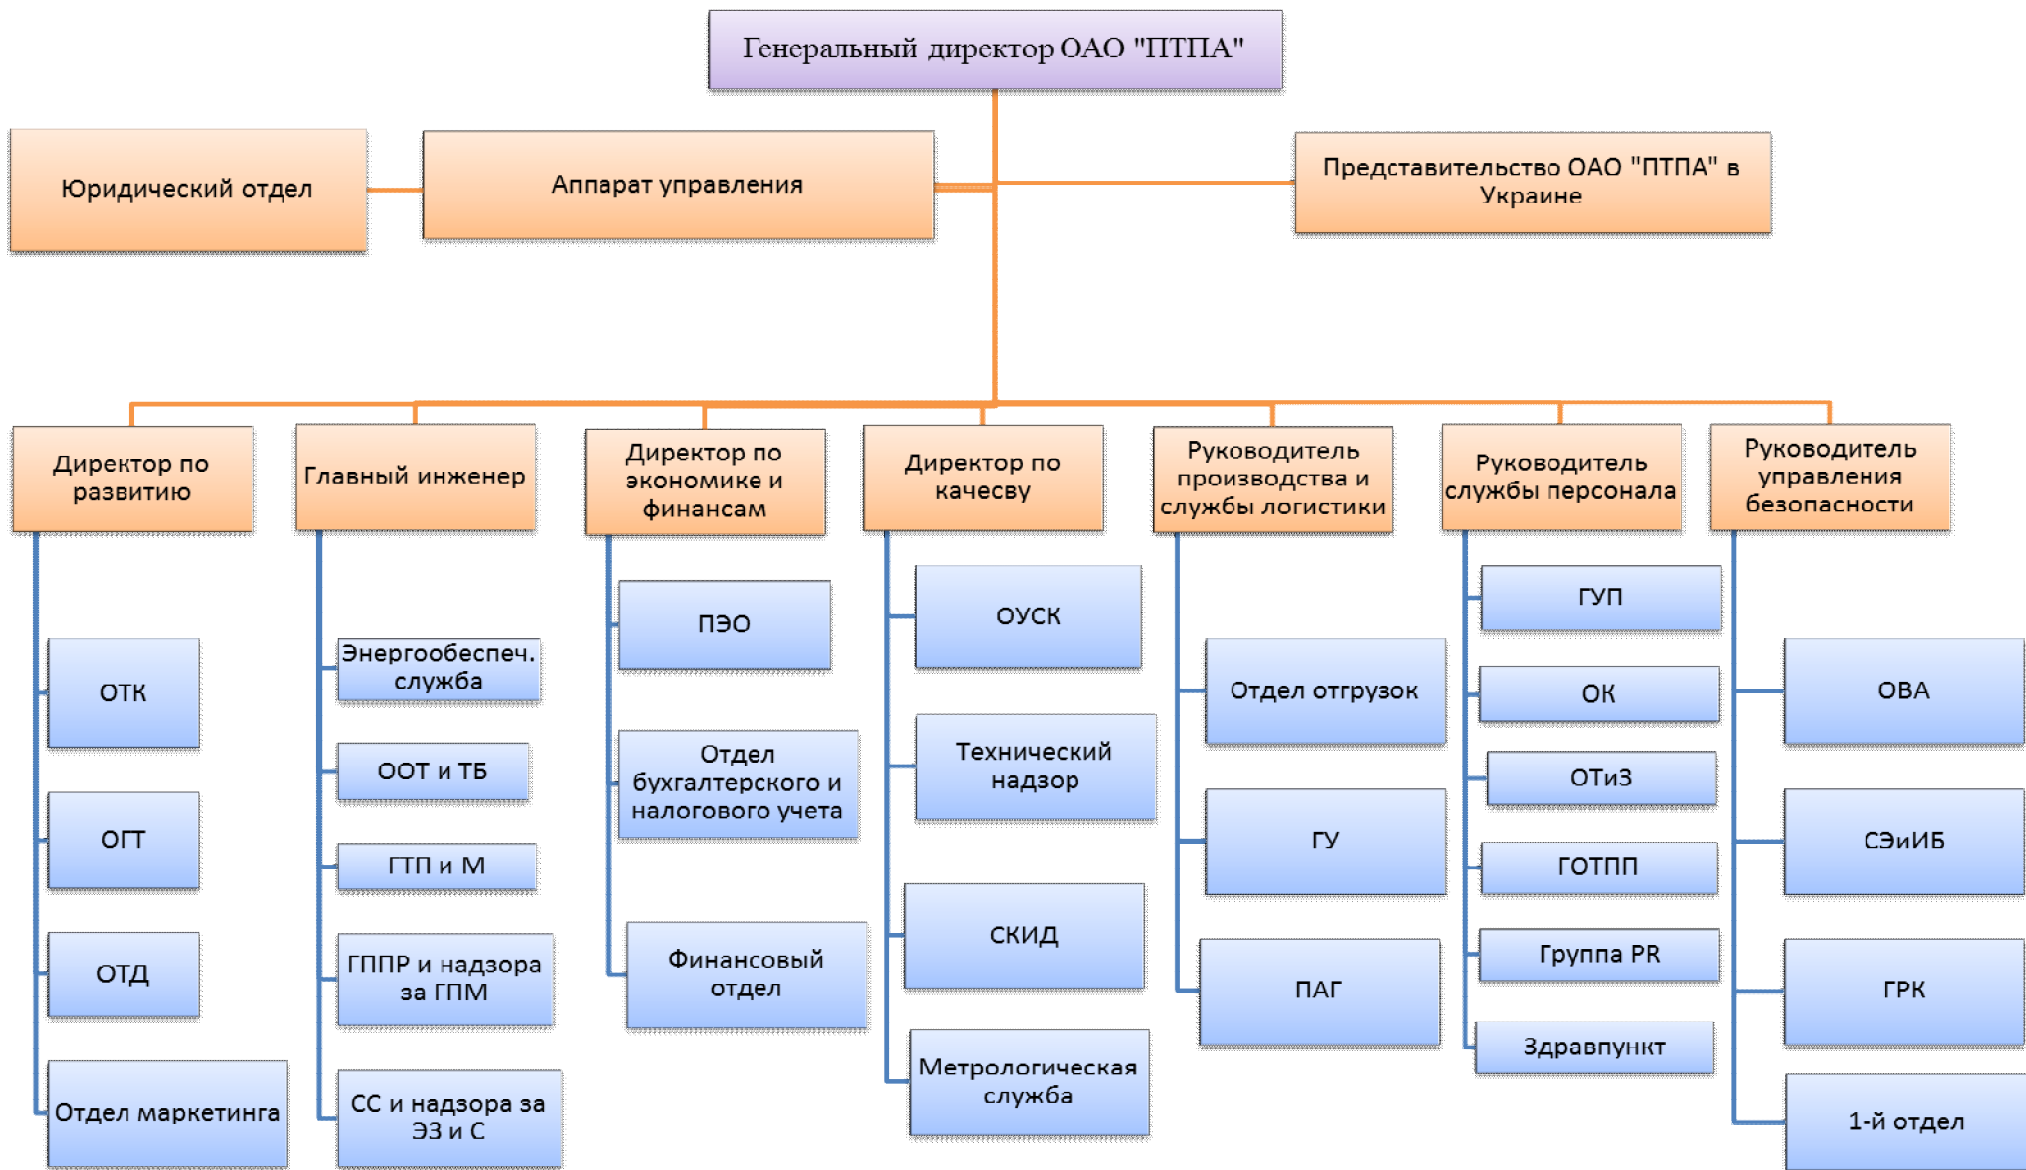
Генеральный директор ОАО "ПТПА"

Юридический отдел

Аппарат управления

Представительство ОАО "ПТПА" в Украине

Директор по развитию

ОТК

ОГТ

ОТД

Отдел маркетинга

Главный инженер

Энергообеспеч. служба

ООТ и ТБ

ГТП и М

ГППР и надзора за ГПМ

СС и надзора за ЭЗ и С

Директор по экономике и финансам

ПЭО

Отдел бухгалтерского и налогового учета

Финансовый отдел

Директор по качесву

ОУСК

Технический надзор

СКИД

Метрологическая служба

Руководитель производства и службы логистики

Отдел отгрузок

ГУ

ПАГ

Руководитель службы персонала

ГУП

ОК

ОТиЗ

ГОТПП

Группа PR

Здравпункт

Руководитель управления безопасности

ОВА

СЭиИБ

ГРК

1-й отдел